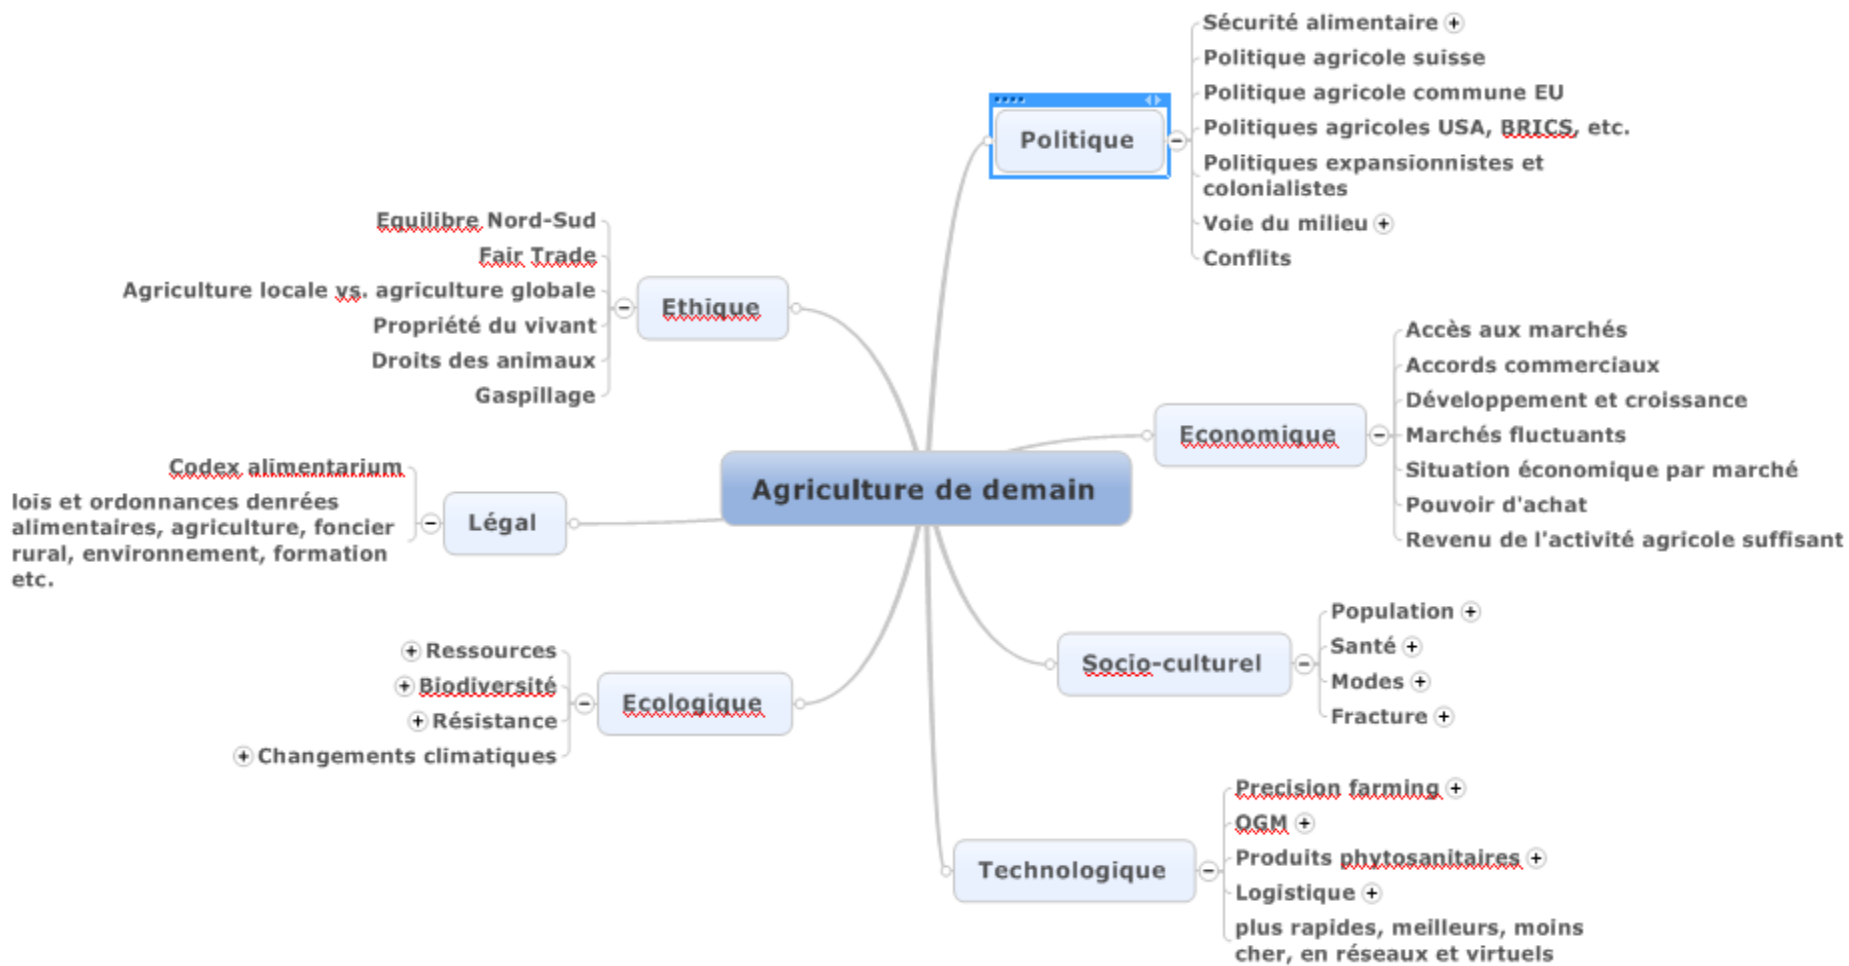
Agriculture de demain

Politique
Sécurité alimentaire
Politique agricole suisse
Politique agricole commune EU
Politiques agricoles USA, BRICS, etc.
Politiques expansionnistes et colonialistes
Voie du milieu
Conflits

Ethique
Equilibre Nord-Sud
Fair Trade
Agriculture locale vs. agriculture globale
Propriété du vivant
Droits des animaux
Gaspillage

Economique
Accès aux marchés
Accords commerciaux
Développement et croissance
Marchés fluctuants
Situation économique par marché
Pouvoir d'achat
Revenu de l'activité agricole suffisant

Légal
Codex alimentarium
lois et ordonnances denrées alimentaires, agriculture, foncier rural, environnement, formation etc.

Socio-culturel
Population
Santé
Modes
Fracture

Ecologique
Ressources
Biodiversité
Résistance
Changements climatiques

Technologique
Precision farming
OGM
Produits phytosanitaires
Logistique
plus rapides, meilleurs, moins cher, en réseaux et virtuels